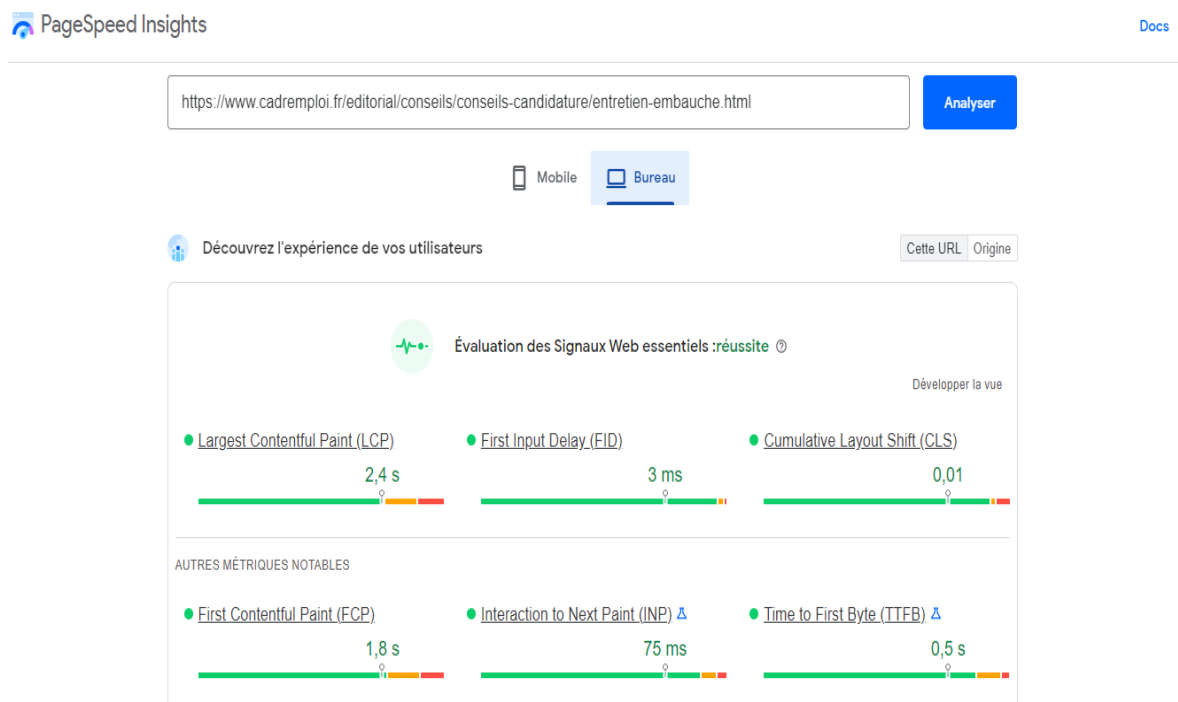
PageSpeed Insights

Docs

https://www.cadremploi.fr/editorial/conseils/conseils-candidature/entretien-embauche.html

Analyser

Mobile

Bureau

Découvrez l'expérience de vos utilisateurs

Cette URL

Origine

Évaluation des Signaux Web essentiels :réussite

Développer la vue

Largest Contentful Paint (LCP)

2,4 s

First Input Delay (FID)

3 ms

Cumulative Layout Shift (CLS)

0,01

AUTRES MÉTRIQUES NOTABLES

First Contentful Paint (FCP)

1,8 s

Interaction to Next Paint (INP)

75 ms

Time to First Byte (TTFB)

0,5 s